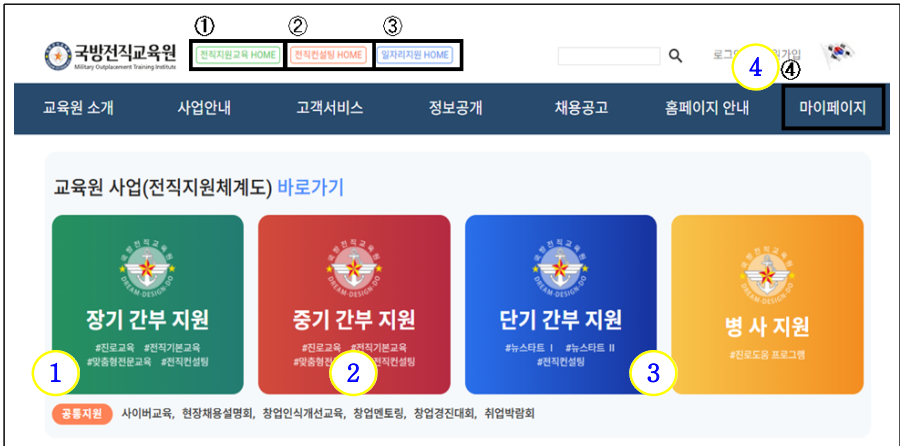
국방전직교육원
Military Outplacement Training Institute

①
전직지원교육 HOME
②
전직컨설팅 HOME
③
일자리지원 HOME

로그인 회원가입
4
④

교육원 소개 사업안내 고객서비스 정보공개 채용공고 홈페이지 안내 마이페이지

교육원 사업(전직지원체계도) 바로가기

국방전직교육원
DREAM·DESIGN·DO
장기 간부 지원
#진로교육 #전직기본교육
#맞춤형전문교육 #전직컨설팅
1

국방전직교육원
DREAM·DESIGN·DO
중기 간부 지원
#진로교육 #전직기본교육
#맞춤형전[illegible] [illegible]전직컨설팅
2

국방전직교육원
DREAM·DESIGN·DO
단기 간부 지원
#뉴스타트 I #뉴스타트 II
#전직컨설팅
3

국방전직교육원
DREAM·DESIGN·DO
병 사 지원
#진로도움 프로그램

공통지원 사이버교육, 현장채용설명회, 창업인식개선교육, 창업멘토링, 창업경진대회, 취업박람회